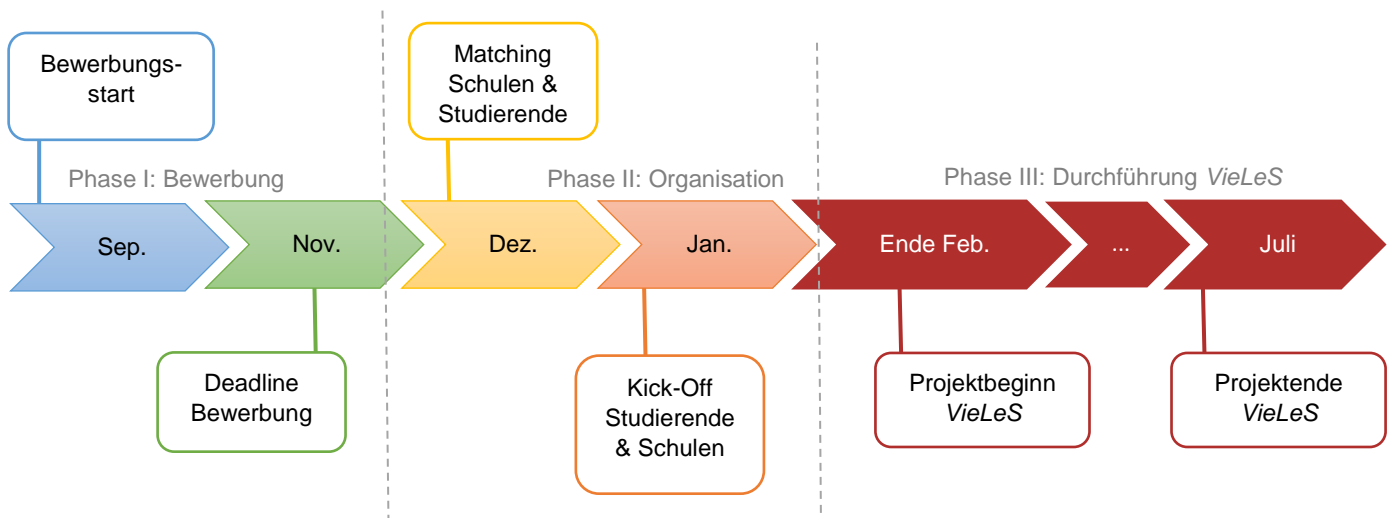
Bewerbungsstart

Matching Schulen & Studierende

Phase I: Bewerbung

Phase II: Organisation

Phase III: Durchführung *VieLeS*

Sep.

Nov.

Dez.

Jan.

Ende Feb.

...

Juli

Deadline Bewerbung

Kick-Off Studierende & Schulen

Projektbeginn *VieLeS*

Projektende *VieLeS*